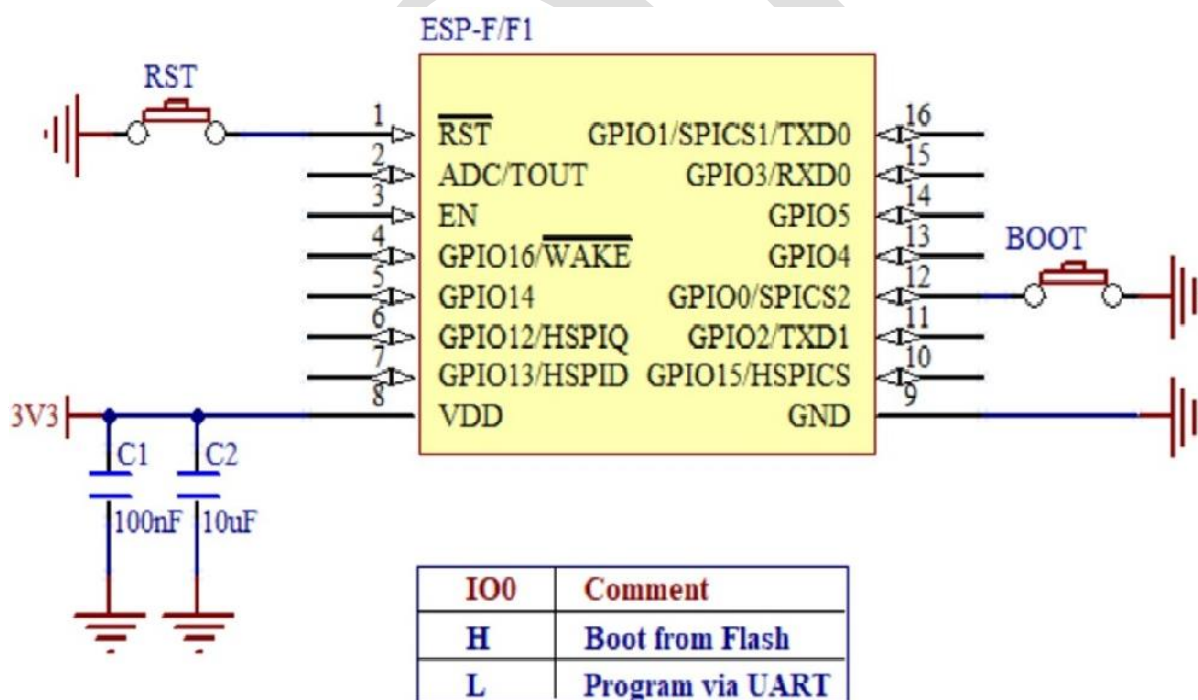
ESP-F/F1

RST

1 $\overline{RST}$
2 ADC/TOUT
3 EN
4 GPIO16/$\overline{WAKE}$
5 GPIO14
6 GPIO12/HSPIQ
7 GPIO13/HSPID
8 VDD

16 GPIO1/SPICS1/TXD0
15 GPIO3/RXD0
14 GPIO5
13 GPIO4
12 GPIO0/SPICS2
11 GPIO2/TXD1
10 GPIO15/HSPICS
9 GND

BOOT

3V3

C1 100nF
C2 10uF

| IO0 | Comment |
|---|---|
| H | Boot from Flash |
| L | Program via UART |